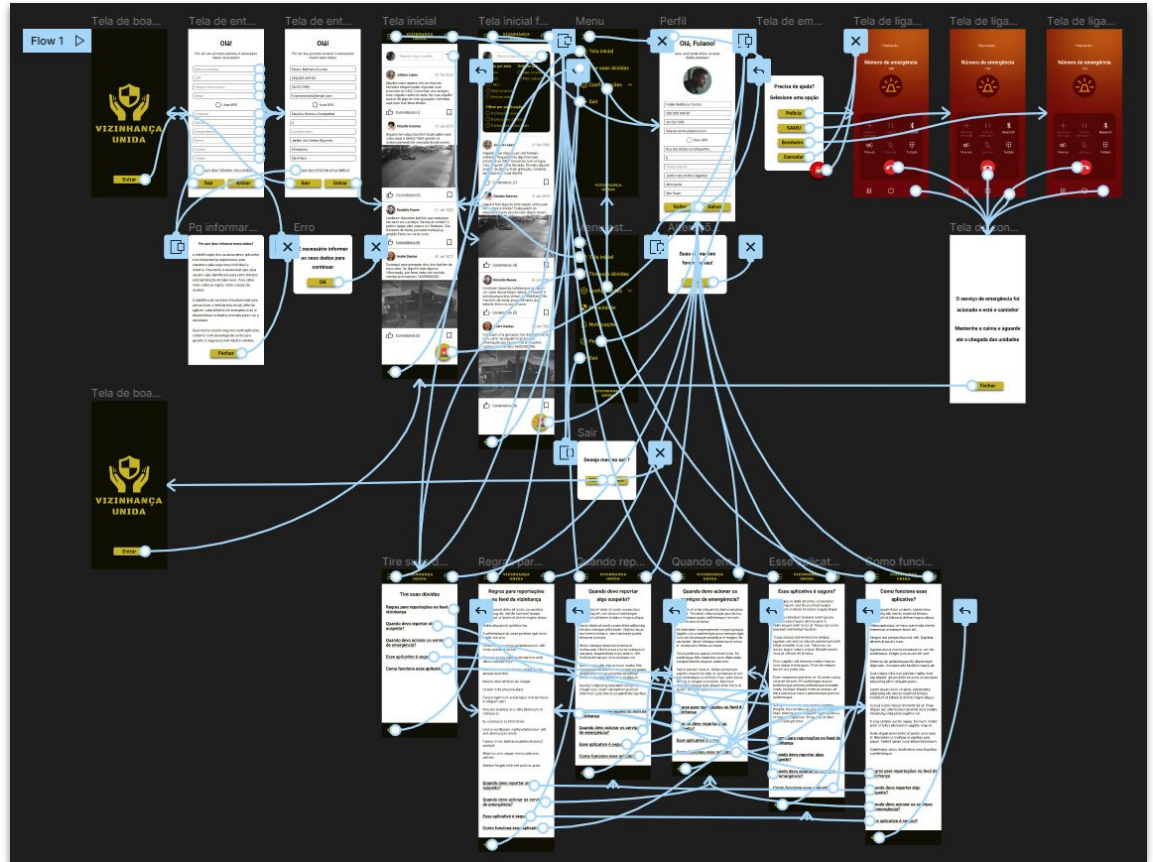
Flow 1

Tela de boa...

VIZINHANÇA UNIDA

Entrar

Tela de ent...

Olá!

Entrar

Tela de ent...

Olá!

Sair

Entrar

Tela inicial

Tela inicial f...

Menu

Perfil

Olá, Fulano!

Tela de em...

Precisa de ajuda?

Selecione uma opção

Polícia

SAMU

Bombeiro

Cancelar

Tela de liga...

Número de emergência

Tela de liga...

Número de emergência

Tela de liga...

Número de emergência

Pq informar...

Fechar

Erro

É necessário informar os seus dados para continuar

OK

Sair

Tela de con...

O serviço de emergência foi acionado e está a caminho!

Mantenha a calma e aguarde até a chegada das unidades

Fechar

Tela de boa...

VIZINHANÇA UNIDA

Entrar

Sair

Deseja mesmo sair?

Tire suas dúvidas

Regras para reportações no feed da vizinhança

Quando devo reportar algo suspeito?

Quando devo acionar os serviços de emergência?

Esse aplicativo é seguro?

Como funciona esse aplicativo?

Regras par...

Regras para reportações no feed da vizinhança

Quando rep...

Quando devo reportar algo suspeito?

Quando em...

Quando devo acionar os serviços de emergência?

Esse aplicat...

Esse aplicativo é seguro?

Como funci...

Como funciona esse aplicativo?